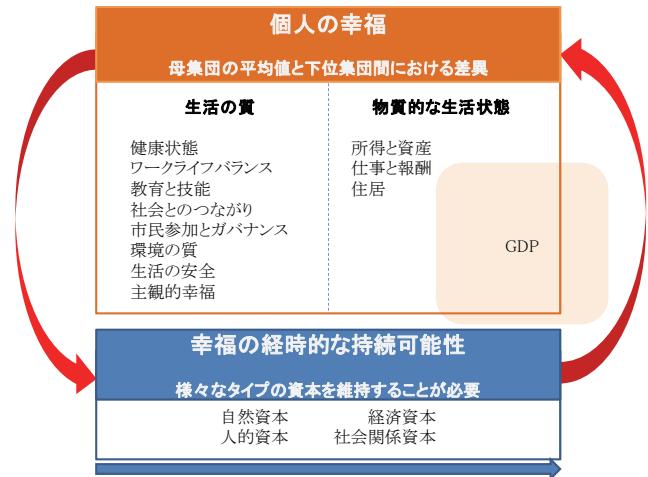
個人の幸福

母集団の平均値と下位集団間における差異

生活の質

健康状態
ワークライフバランス
教育と技能
社会とのつながり
市民参加とガバナンス
環境の質
生活の安全
主観的幸福

物質的な生活状態

所得と資産
仕事と報酬
住居

GDP

幸福の経時的な持続可能性

様々なタイプの資本を維持することが必要

自然資本
人的資本

経済資本
社会関係資本